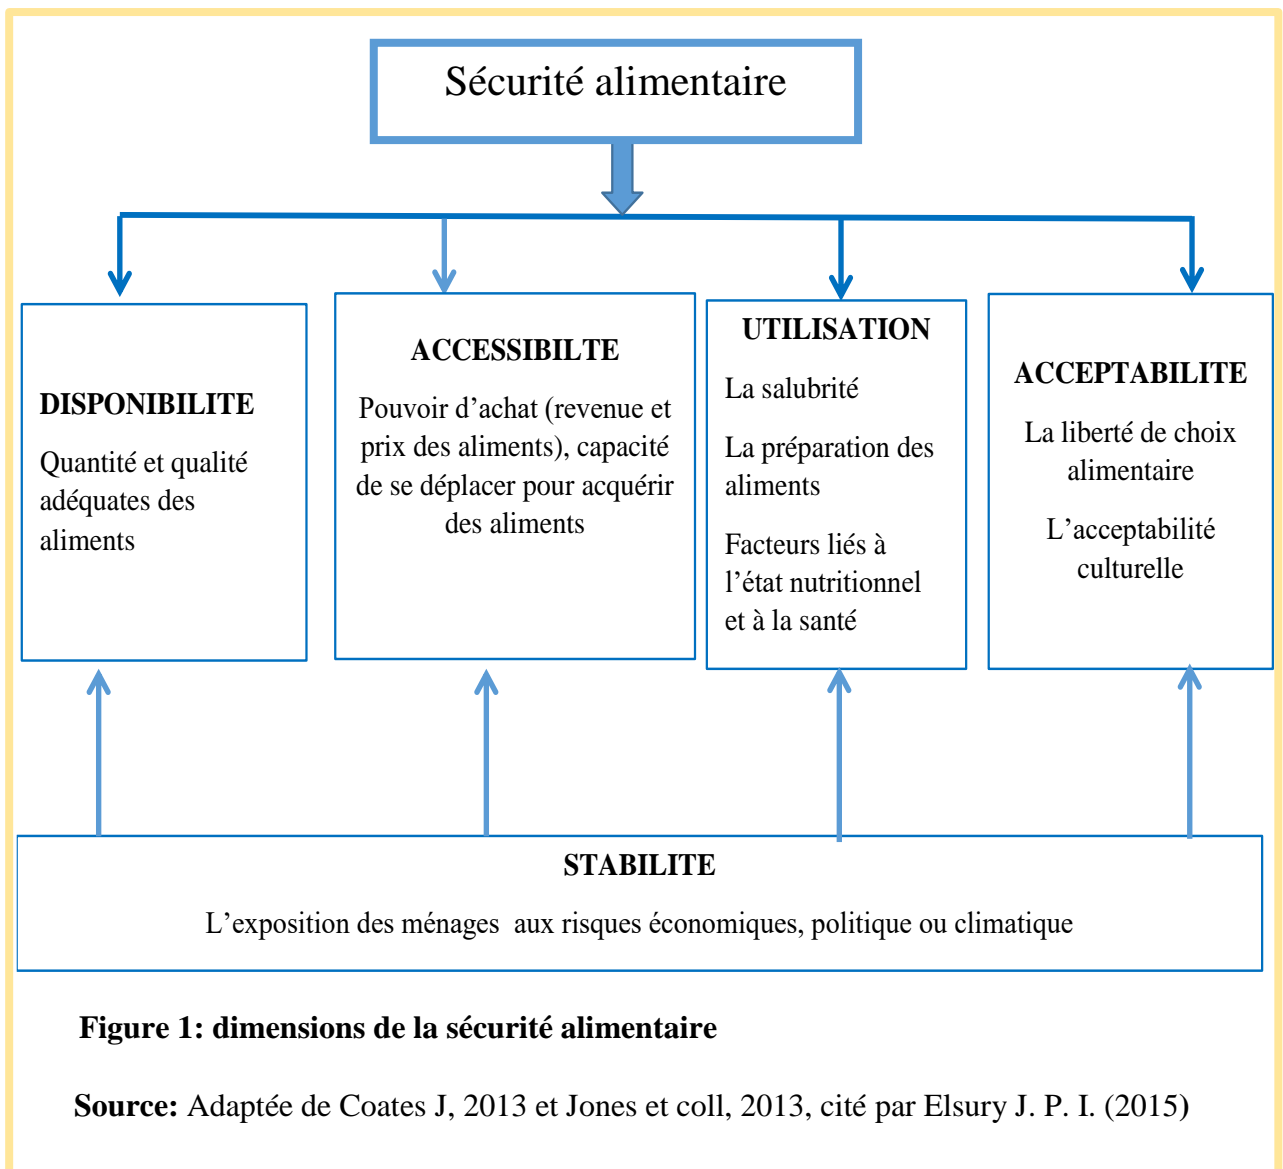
Sécurité alimentaire

DISPONIBILITE

Quantité et qualité adéquates des aliments

ACCESSIBILTE

Pouvoir d'achat (revenue et prix des aliments), capacité de se déplacer pour acquérir des aliments

UTILISATION

La salubrité

La préparation des aliments

Facteurs liés à l'état nutritionnel et à la santé

ACCEPTABILITE

La liberté de choix alimentaire

L'acceptabilité culturelle

STABILITE

L'exposition des ménages aux risques économiques, politique ou climatique

Figure 1: dimensions de la sécurité alimentaire

Source: Adaptée de Coates J, 2013 et Jones et coll, 2013, cité par Elsury J. P. I. (2015)